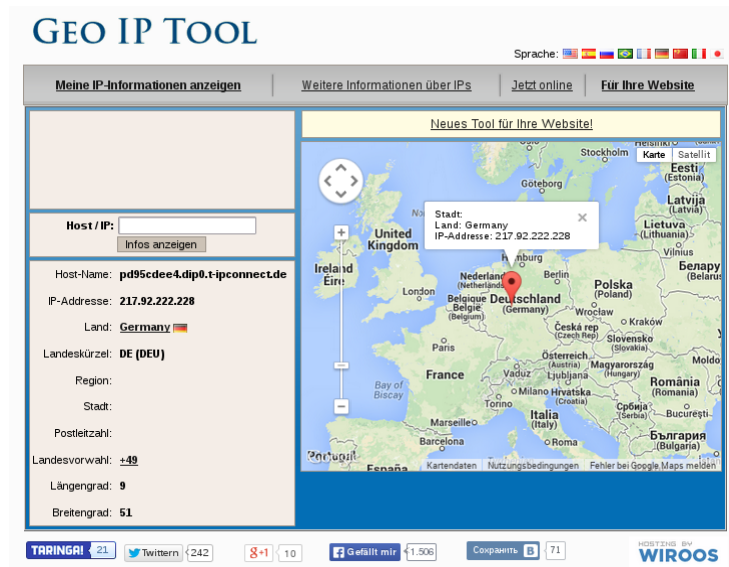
Geo IP Tool

Sprache:

Meine IP-Informationen anzeigen | Weitere Informationen über IPs | Jetzt online | Für Ihre Website

Neues Tool für Ihre Website!

Host / IP:
Infos anzeigen

Host-Name: pd95cdee4.dip0.t-ipconnect.de
IP-Addresse: 217.92.222.228
Land: Germany
Landeskürzel: DE (DEU)
Region:
Stadt:
Postleitzahl:
Landesvorwahl: +49
Längengrad: 9
Breitengrad: 51

Karte Satellit

Stadt:
Land: Germany
IP-Addresse: 217.92.222.228

Stockholm
Finland
Estonia
Göteborg
Latvija (Latvia)
Lietuva (Lithuania)
Vilnius
United Kingdom
Ireland Éire
Hamburg
Nederland
Berlin
Беларусь
London
Belgique België (Belgium)
Deutschland (Germany)
Polska (Poland)
Wrocław
Kraków
Česká rep. (Czech Rep.)
Slovensko (Slovakia)
Paris
Österreich (Austria)
Magyarország (Hungary)
France
Vaduz
Bay of Biscay
Milano
Hrvatska (Croatia)
Torino
Србија (Serbia)
România
București
Marseille
Italia (Italy)
Barcelona
Roma
България (Bulgaria)
Portugal
España
Kartendaten | Nutzungsbedingungen | Fehler bei Google Maps melden

TARINGA! 21 | Twittern 242 | g+1 10 | Gefällt mir 1.506 | Сохранить 71 | HOSTING BY WIROOS